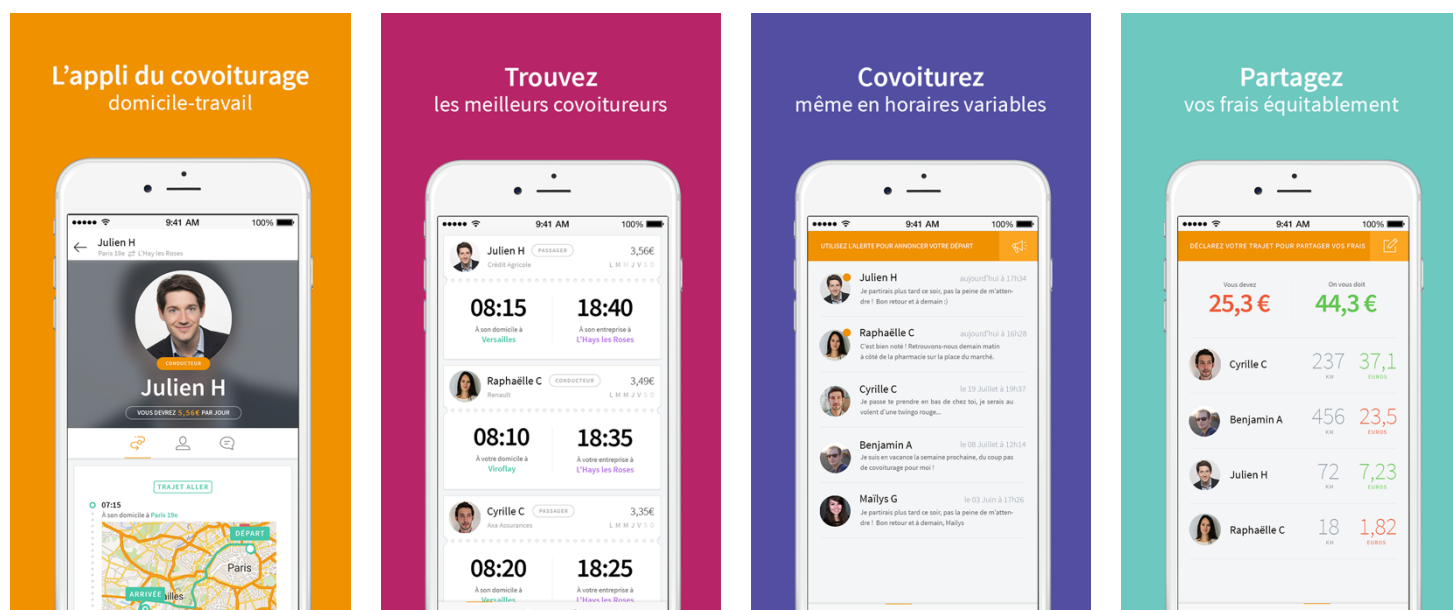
L'appli du covoiturage
domicile-travail

●●●●● 9:41 AM 100%
Julien H
Paris 19e ⇄ L'Hay les Roses
CONDUCTEUR
Julien H
VOUS DEVREZ 5,56€ PAR JOUR
TRAJET ALLER
07:15
À son domicile à Paris 19e
DÉPART
Paris
ARRIVÉE
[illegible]illes

Trouvez
les meilleurs covoitureurs

●●●●● 9:41 AM 100%
Julien H PASSAGER 3,56€
Crédit Agricole L M M J V S D
08:15
À son domicile à
Versailles
18:40
À son entreprise à
L'Hays les Roses
Raphaëlle C CONDUCTEUR 3,49€
Renault L M M J V S D
08:10
À votre domicile à
Viroflay
18:35
À votre entreprise à
L'Hays les Roses
Cyrille C PASSAGER 3,35€
Axa Assurances L M M J V S D
08:20
À son domicile à
Versailles
18:25
À son entreprise à
L'Hays les Roses

Covoiturez
même en horaires variables

●●●●● 9:41 AM 100%
UTILISEZ L'ALERTE POUR ANNONCER VOTRE DÉPART
Julien H aujourd'hui à 17h34
Je partirais plus tard ce soir, pas la peine de m'attendre ! Bon retour et à demain :)
Raphaëlle C aujourd'hui à 16h28
C'est bien noté ! Retrouvons-nous demain matin à côté de la pharmacie sur la place du marché.
Cyrille C le 19 Juillet à 19h37
Je passe te prendre en bas de chez toi, je serais au volent d'une twingo rouge...
Benjamin A le 08 Juillet à 12h14
Je suis en vacance la semaine prochaine, du coup pas de covoiturage pour moi !
Maïlys G le 03 Juin à 17h26
Je partirais plus tard ce soir, pas la peine de m'attendre ! Bon retour et à demain, Maïlys

Partagez
vos frais équitablement

●●●●● 9:41 AM 100%
DÉCLAREZ VOTRE TRAJET POUR PARTAGER VOS FRAIS
Vous devez
25,3 €
On vous doit
44,3 €
Cyrille C 237 KM 37,1 EUROS
Benjamin A 456 KM 23,5 EUROS
Julien H 72 KM 7,23 EUROS
Raphaëlle C 18 KM 1,82 EUROS